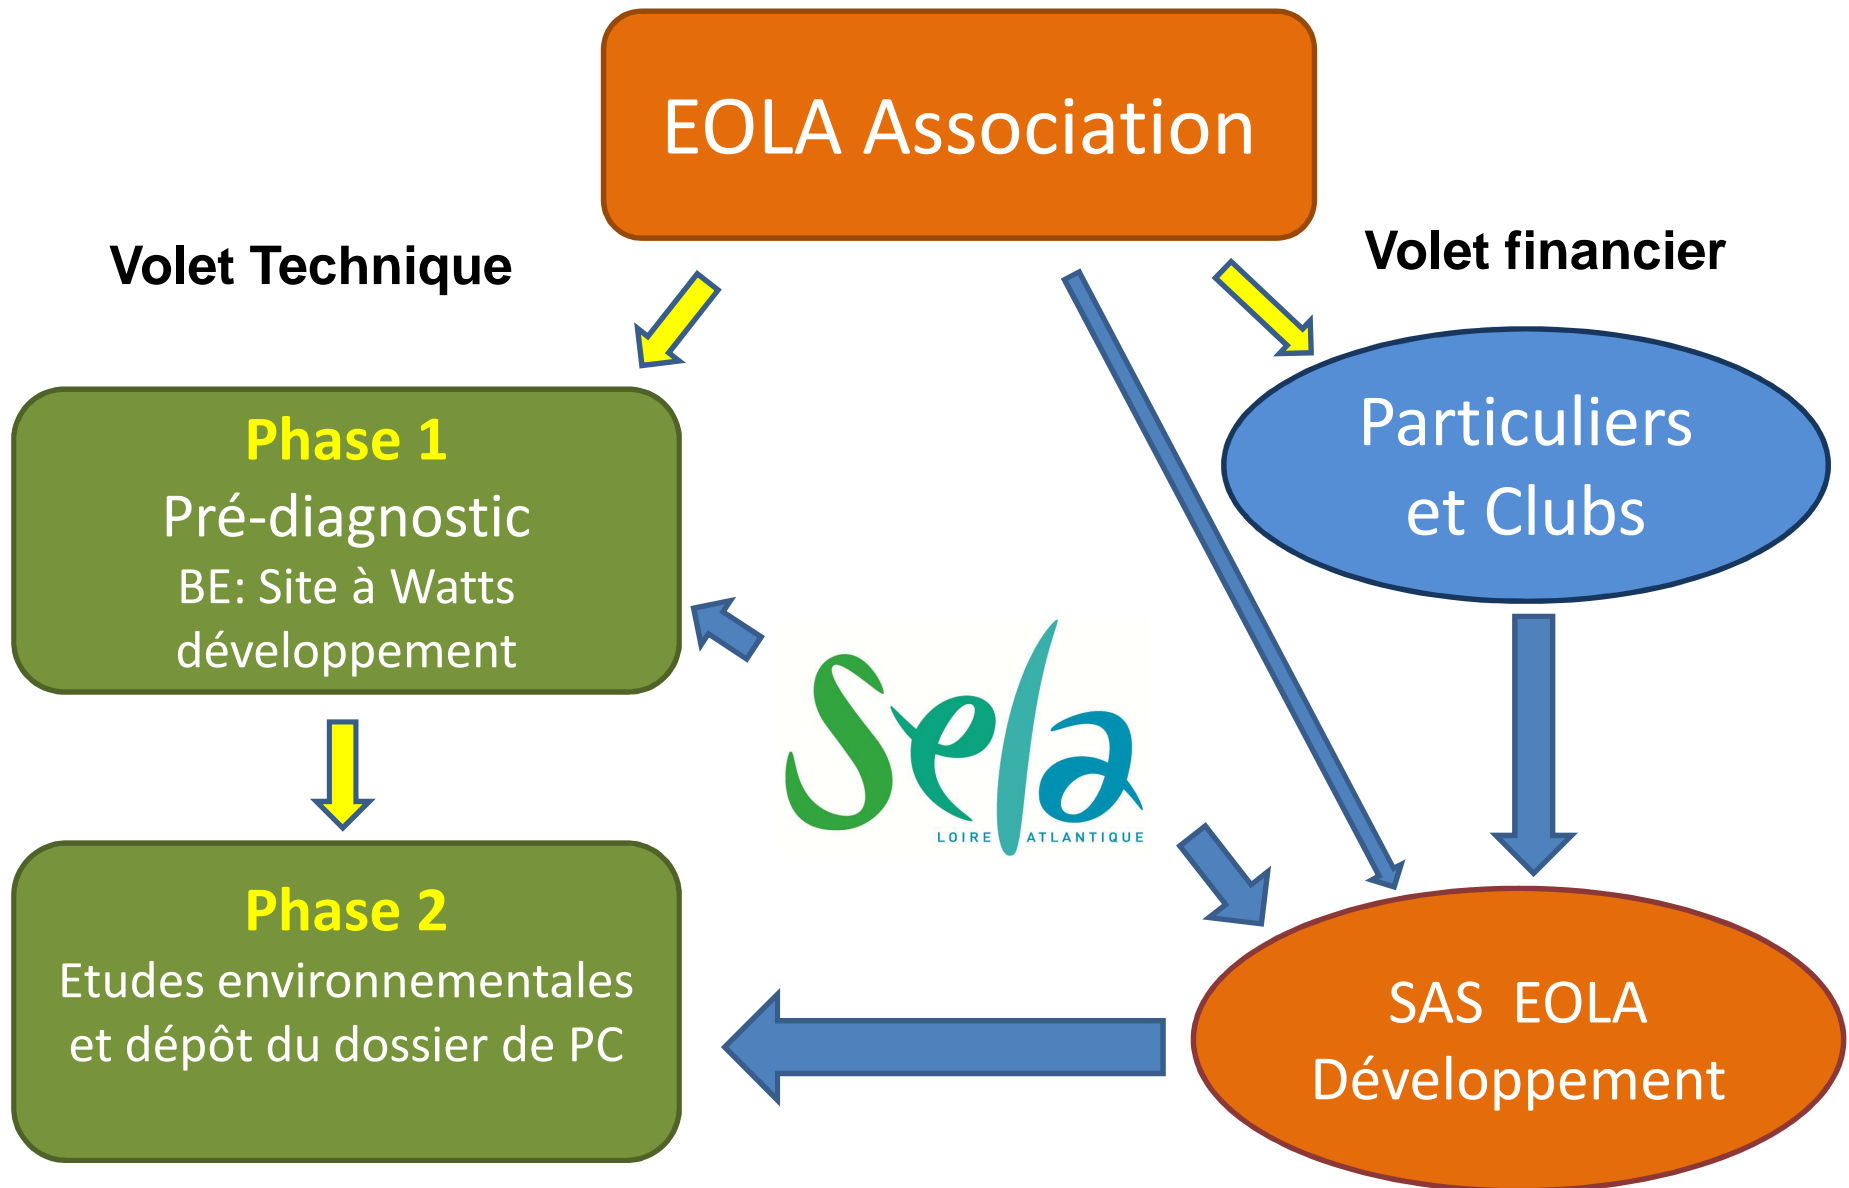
EOLA Association

Volet Technique

Volet financier

Phase 1
Pré-diagnostic
BE: Site à Watts développement

Particuliers et Clubs

Sela
LOIRE ATLANTIQUE

Phase 2
Etudes environnementales et dépôt du dossier de PC

SAS EOLA Développement